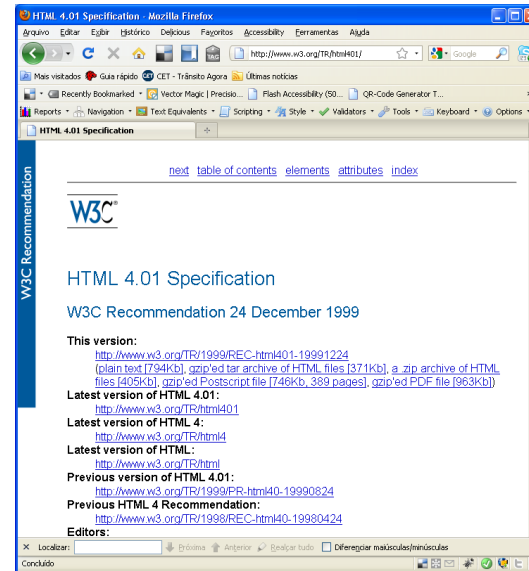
HTML 4.01 Specification - Mozilla Firefox

Arquivo Editar Exibir Histórico Delicious Favoritos Accessibility Ferramentas Ajuda

http://www.w3.org/TR/html401/

Google

Mais visitados Guia rápido CET - Trânsito Agora Últimas notícias

Recently Bookmarked Vector Magic | Precisio... Flash Accessibility (50... QR-Code Generator T...

Reports Navigation Text Equivalents Scripting Style Validators Tools Keyboard Options

HTML 4.01 Specification

W3C Recommendation

next table of contents elements attributes index

W3C

HTML 4.01 Specification

W3C Recommendation 24 December 1999

This version:
http://www.w3.org/TR/1999/REC-html401-19991224
(plain text [794Kb], gzip'ed tar archive of HTML files [371Kb], a .zip archive of HTML files [405Kb], gzip'ed Postscript file [746Kb, 389 pages], gzip'ed PDF file [963Kb])

Latest version of HTML 4.01:
http://www.w3.org/TR/html401

Latest version of HTML 4:
http://www.w3.org/TR/html4

Latest version of HTML:
http://www.w3.org/TR/html

Previous version of HTML 4.01:
http://www.w3.org/TR/1999/PR-html40-19990824

Previous HTML 4 Recommendation:
http://www.w3.org/TR/1998/REC-html40-19980424

Editors:

Localizar: Próxima Anterior Realçar tudo Diferenciar maiúsculas/minúsculas

Concluído